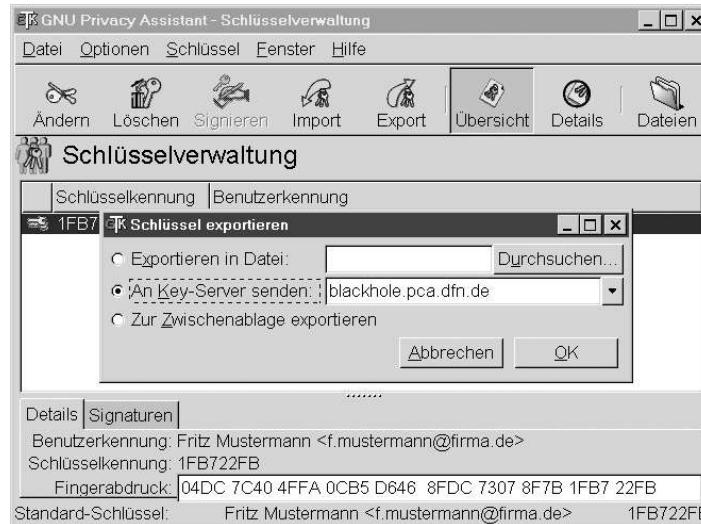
GNU Privacy Assistant - Schlüsselverwaltung

Datei Optionen Schlüssel Fenster Hilfe

Ändern Löschen Signieren Import Export Übersicht Details Dateien

Schlüsselverwaltung

Schlüsselkennung Benutzerkennung

1FB7

Schlüssel exportieren

Exportieren in Datei: Durchsuchen...

An Key-Server senden: blackhole.pca.dfn.de

Zur Zwischenablage exportieren

Abbrechen OK

Details Signaturen

Benutzerkennung: Fritz Mustermann <f.mustermann@firma.de>

Schlüsselkennung: 1FB722FB

Fingerabdruck: 04DC 7C40 4FFA 0CB5 D646 8FDC 7307 8F7B 1FB7 22FB

Standard-Schlüssel: Fritz Mustermann <f.mustermann@firma.de> 1FB722F